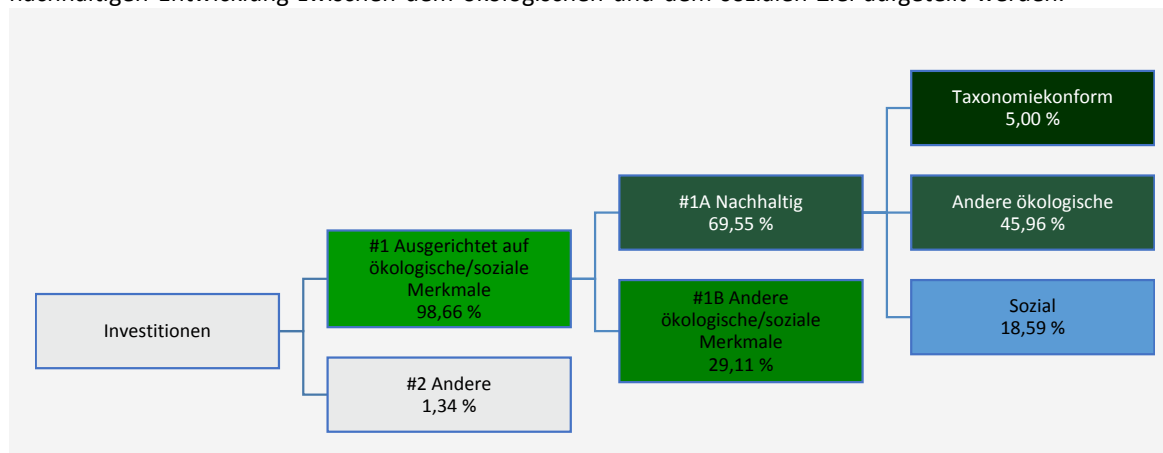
nachhaltigen Entwicklung zwischen dem ökologischen und dem sozialen Ziel aufgeteilt werden.

Investitionen

#1 Ausgerichtet auf ökologische/soziale Merkmale
98,66 %

#2 Andere
1,34 %

#1A Nachhaltig
69,55 %

#1B Andere ökologische/soziale Merkmale
29,11 %

Taxonomiekonform
5,00 %

Andere ökologische
45,96 %

Sozial
18,59 %